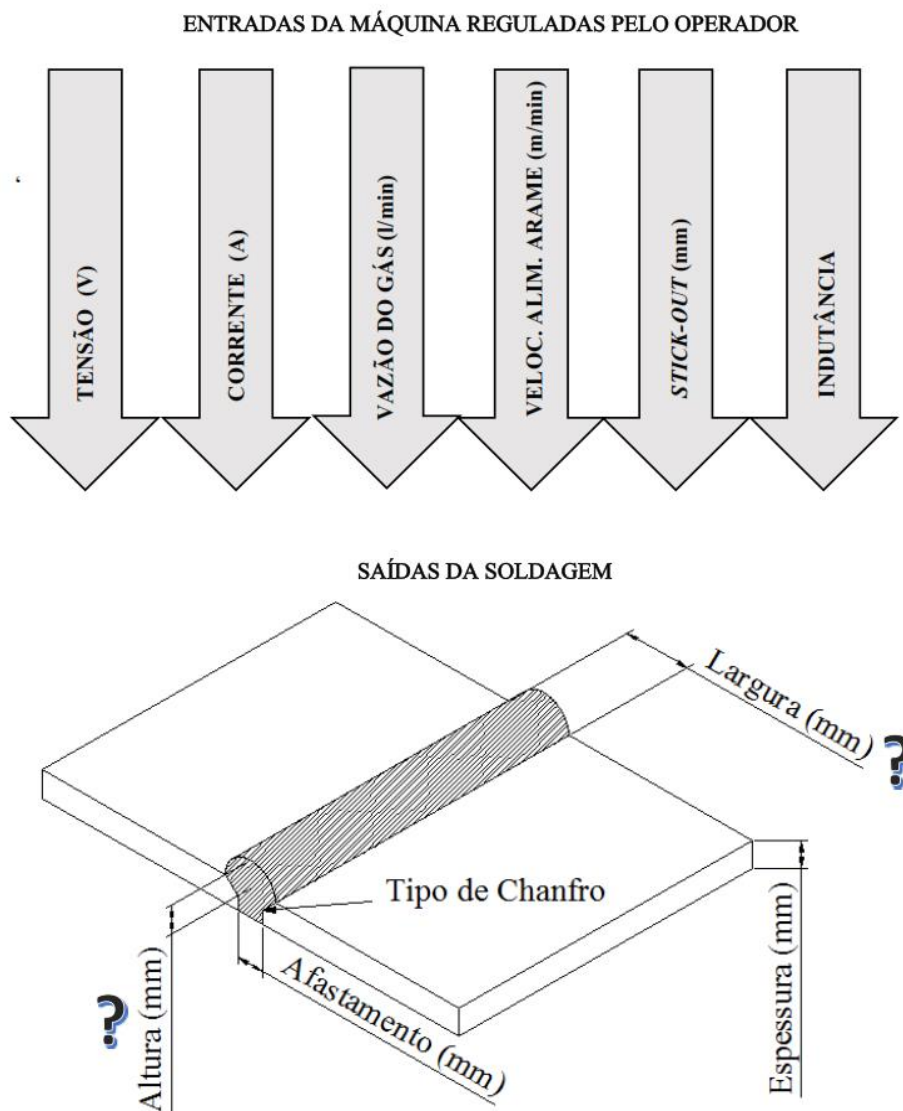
ENTRADAS DA MÁQUINA REGULADAS PELO OPERADOR

TENSÃO (V)

CORRENTE (A)

VAZÃO DO GÁS (l/min)

VELOC. ALIM. ARAME (m/min)

STICK-OUT (mm)

INDUTÂNCIA

SAÍDAS DA SOLDAGEM

Largura (mm)

?

Tipo de Chanfro

Espessura (mm)

?

Altura (mm)

Afastamento (mm)